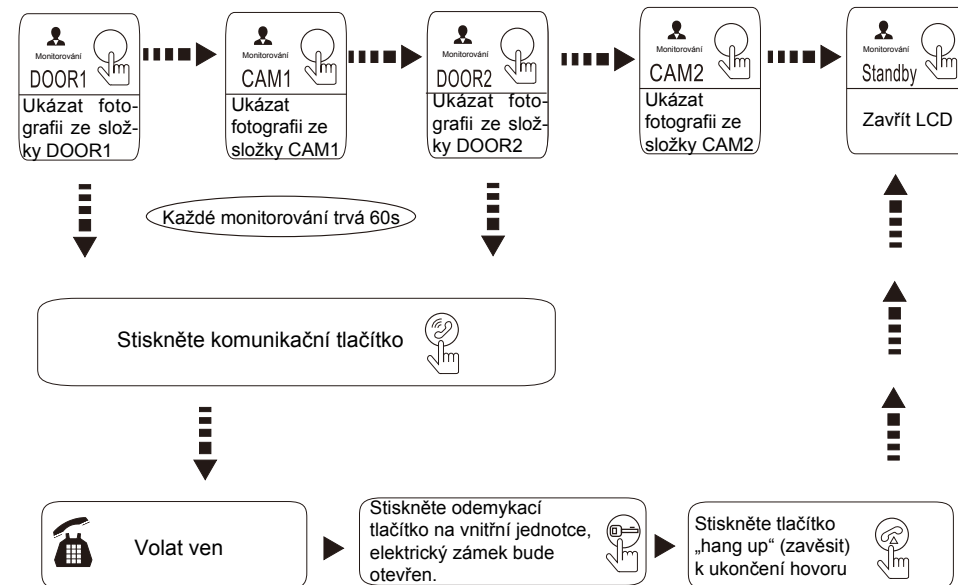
Monitorování
DOOR1
Ukázat fotografii ze složky DOOR1

Monitorování
CAM1
Ukázat fotografii ze složky CAM1

Monitorování
DOOR2
Ukázat fotografii ze složky DOOR2

Monitorování
CAM2
Ukázat fotografii ze složky CAM2

Monitorování
Standby
Zavřít LCD

Každé monitorování trvá 60s

Stiskněte komunikační tlačítko

Volat ven

Stiskněte odemykací tlačítko na vnitřní jednotce, elektrický zámek bude otevřen.

Stiskněte tlačítko „hang up“ (zavěsit) k ukončení hovoru